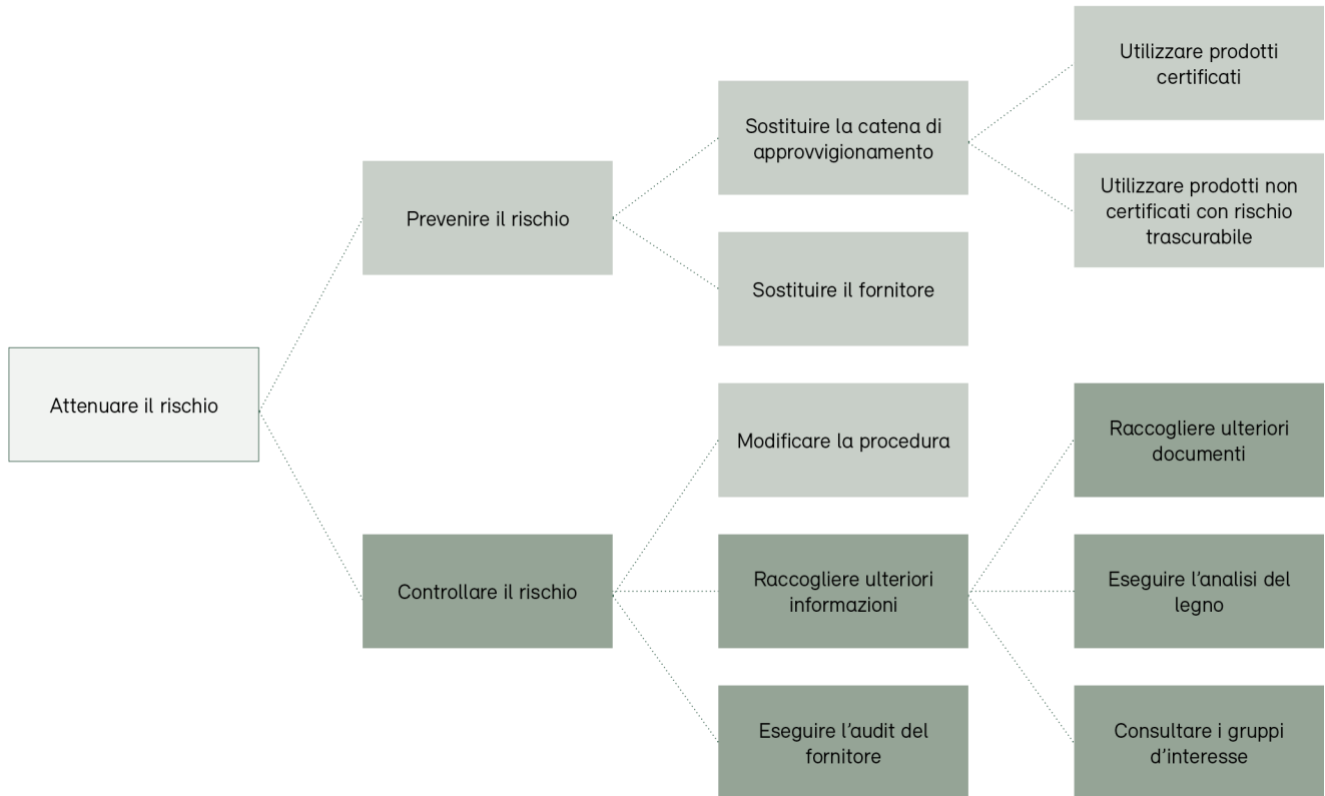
Attenuare il rischio

Prevenire il rischio

Sostituire la catena di approvvigionamento

Utilizzare prodotti certificati

Utilizzare prodotti non certificati con rischio trascurabile

Sostituire il fornitore

Controllare il rischio

Modificare la procedura

Raccogliere ulteriori informazioni

Raccogliere ulteriori documenti

Eseguire l'analisi del legno

Consultare i gruppi d'interesse

Eseguire l'audit del fornitore